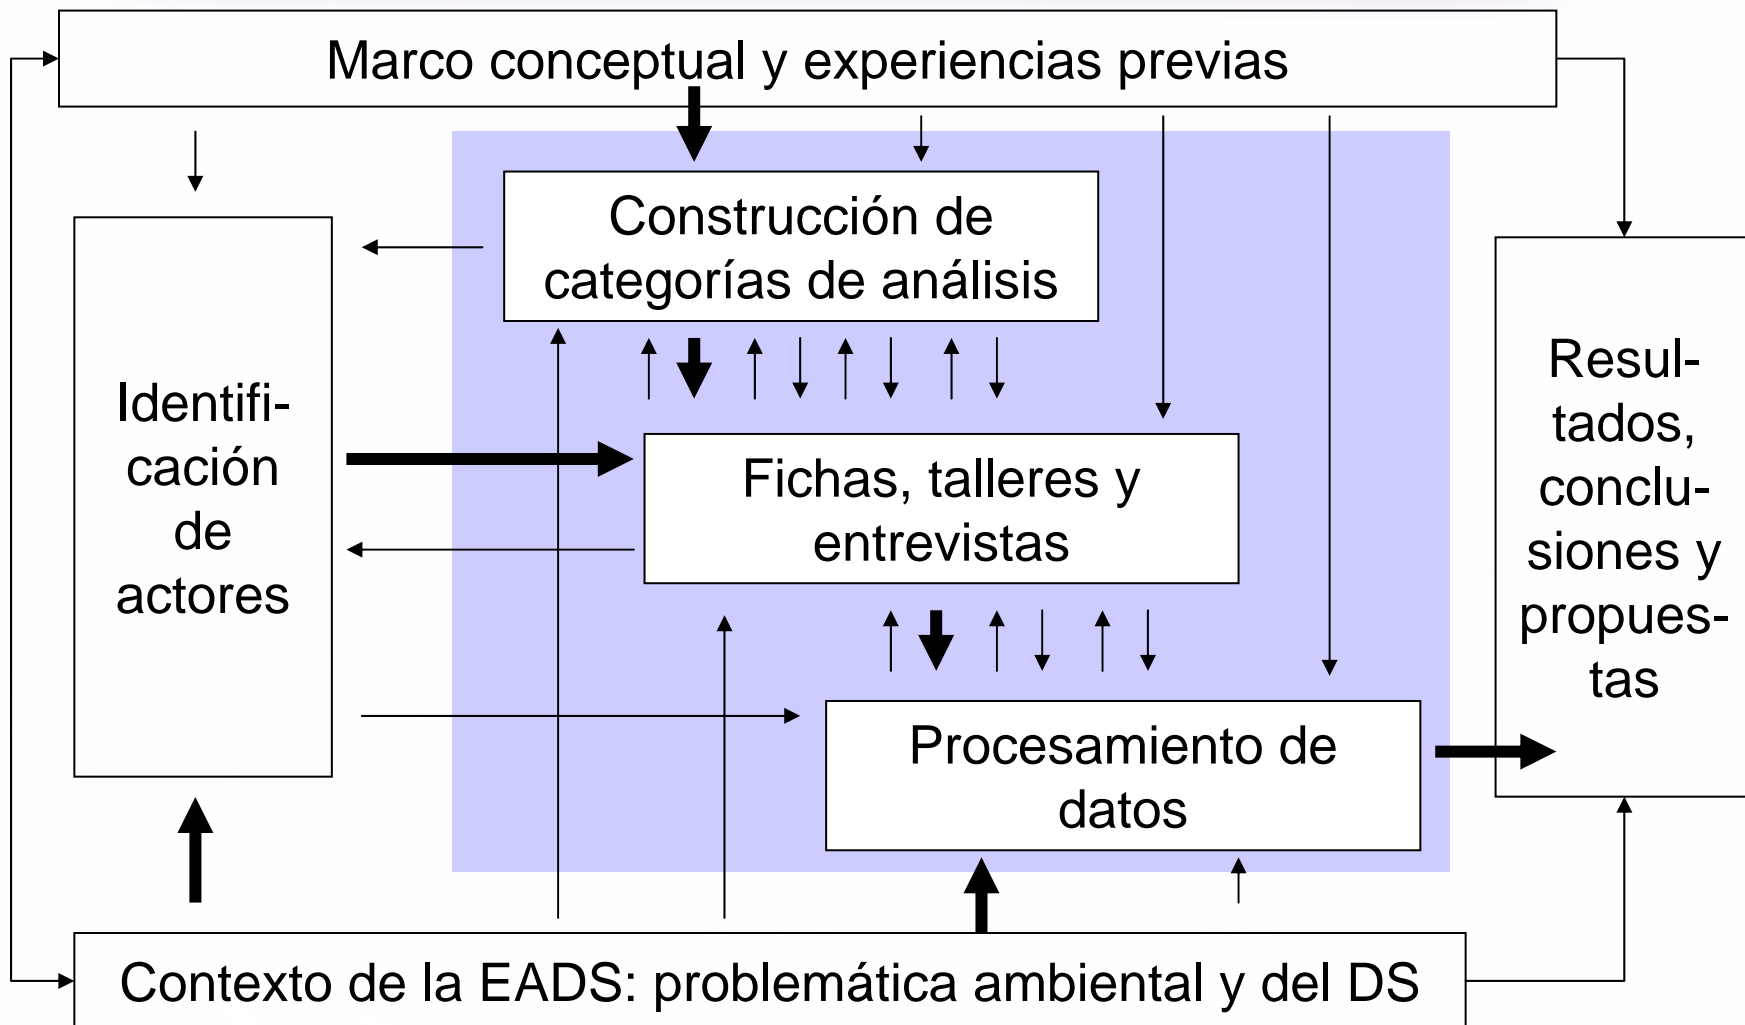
Marco conceptual y experiencias previas

Construcción de categorías de análisis

Identificación de actores

Fichas, talleres y entrevistas

Resultados, conclusiones y propuestas

Procesamiento de datos

Contexto de la EADS: problemática ambiental y del DS